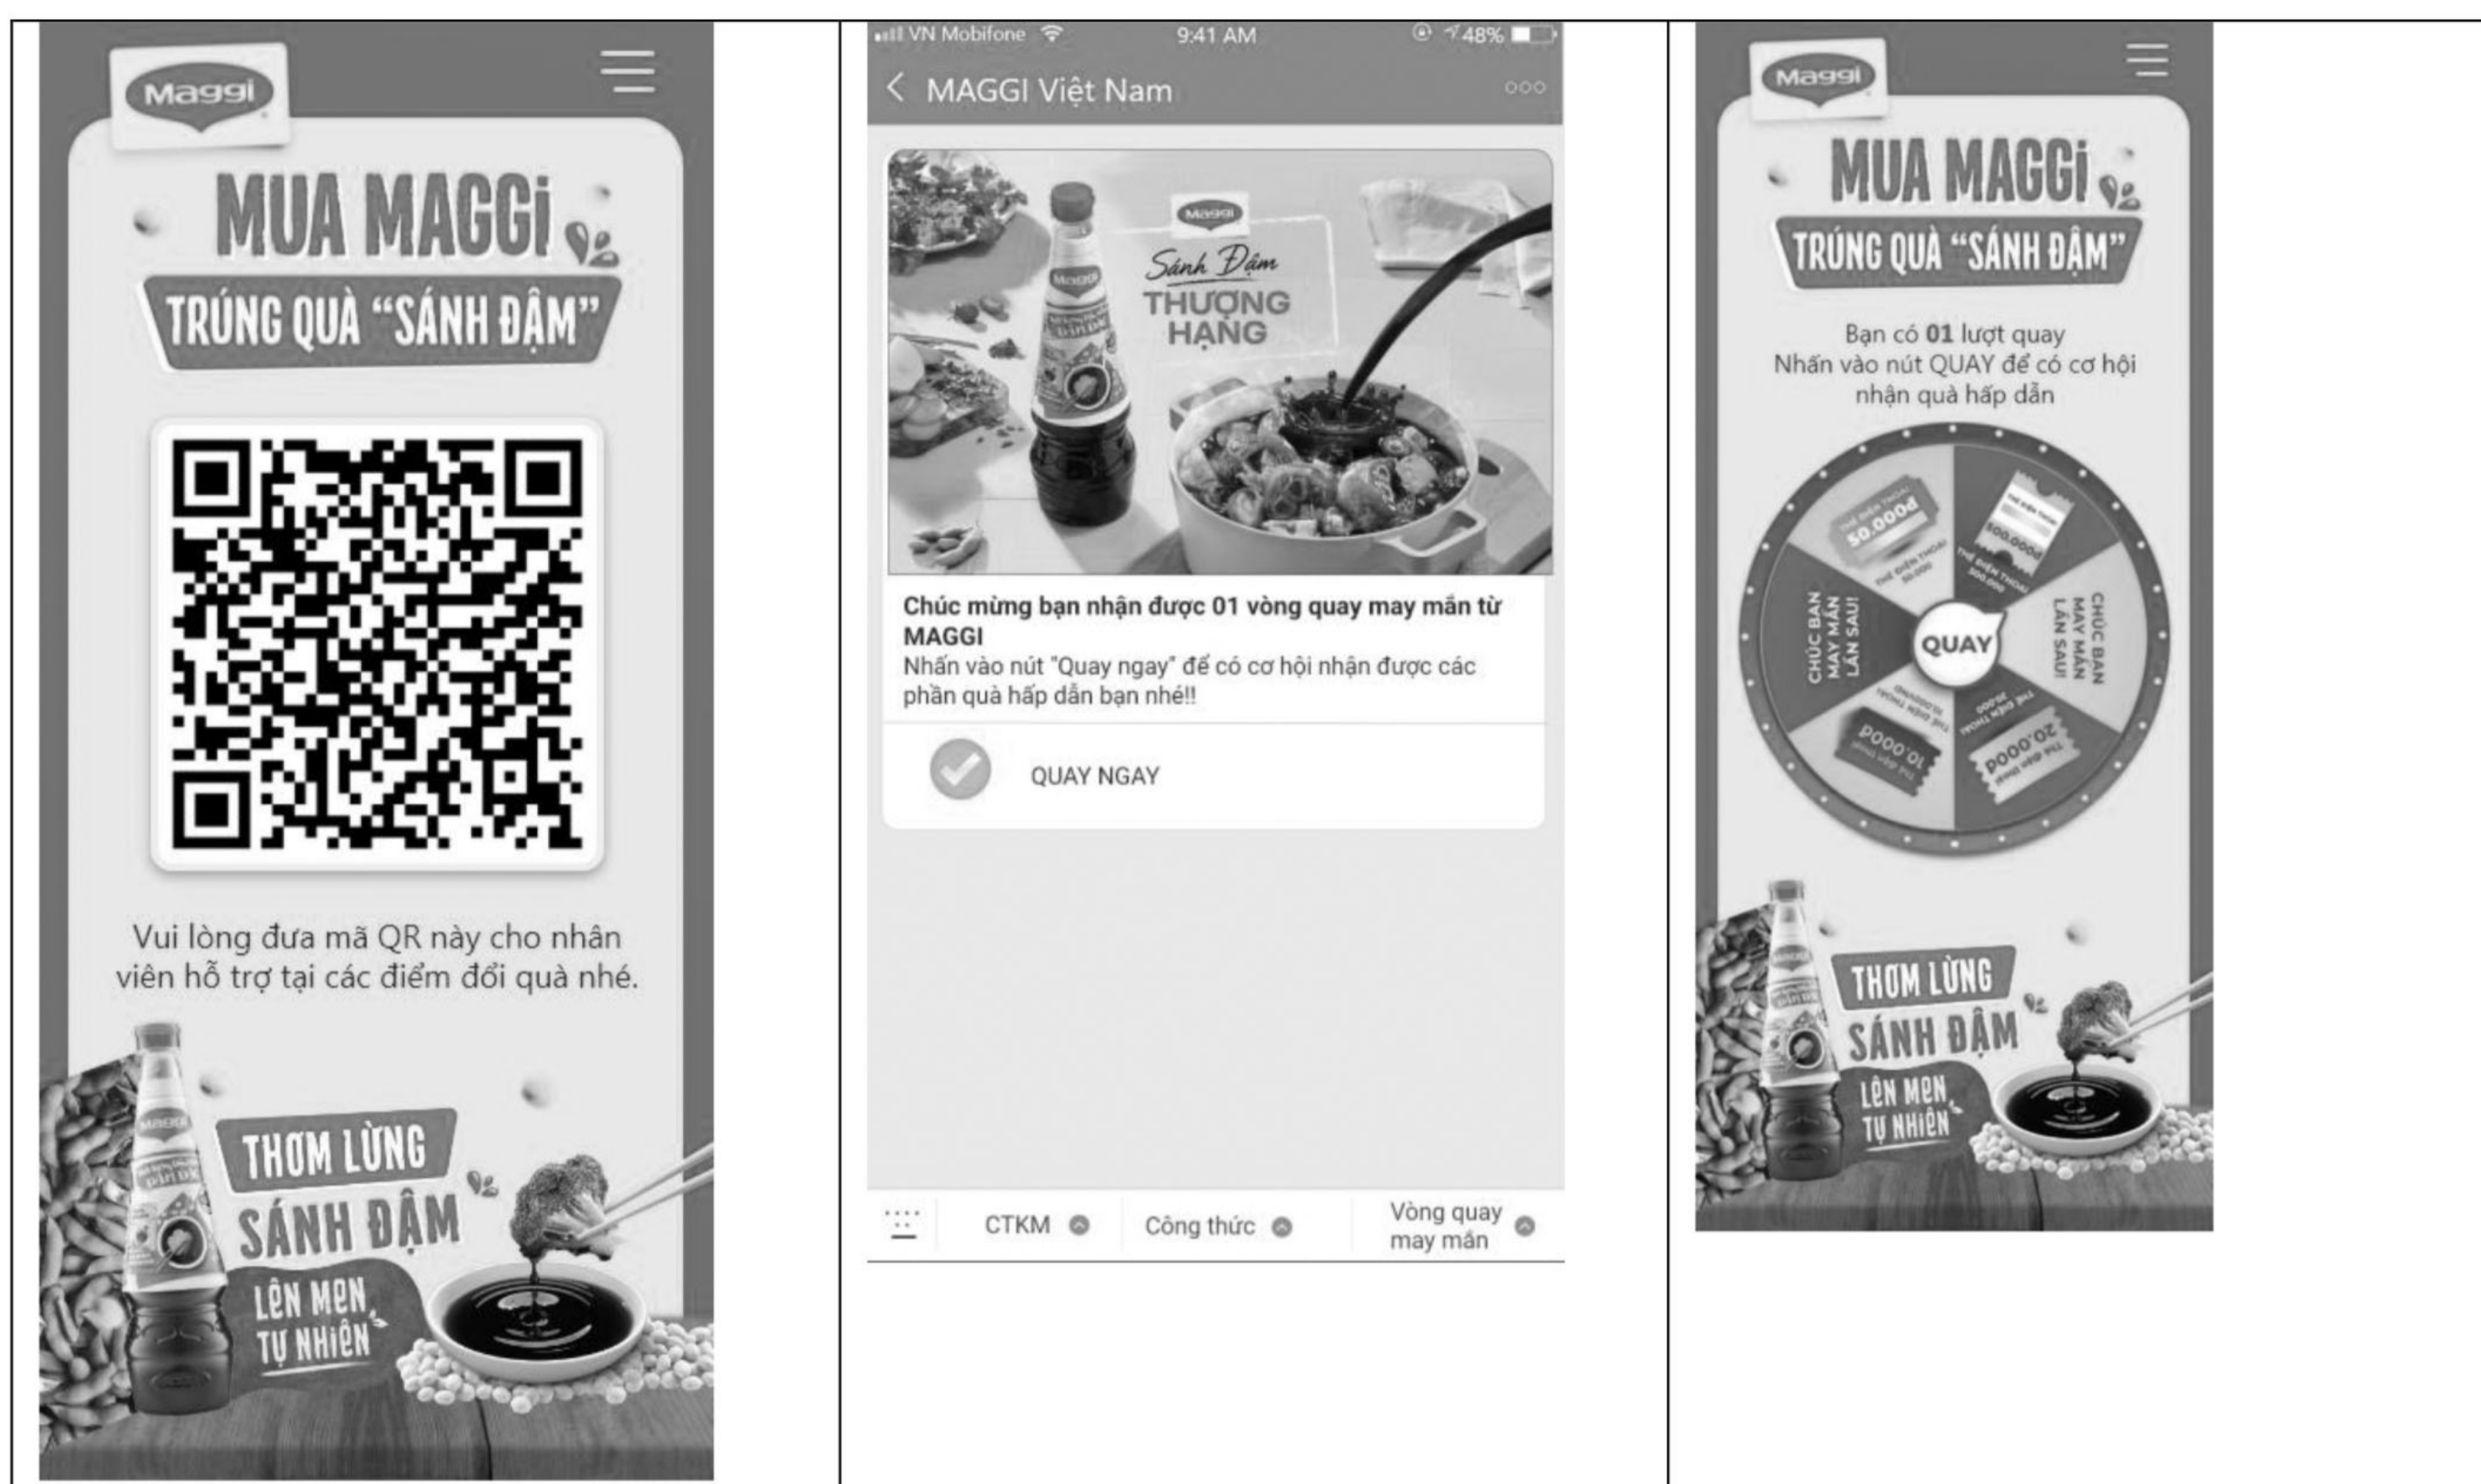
Maggi

MUA MAGGi

TRÚNG QUÀ "SÁNH ĐẬM"

Vui lòng đưa mã QR này cho nhân viên hỗ trợ tại các điểm đổi quà nhé.

THƠM LỪNG
SÁNH ĐẬM
LÊN MEN TỰ NHIÊN

VN Mobifone 9:41 AM 48%

< MAGGI Việt Nam

Maggi
Sánh Đậm
THƯỢNG HẠNG

Chúc mừng bạn nhận được 01 vòng quay may mắn từ MAGGI
Nhấn vào nút "Quay ngay" để có cơ hội nhận được các phần quà hấp dẫn bạn nhé!!

QUAY NGAY

CTKM | Công thức | Vòng quay may mắn

Maggi

MUA MAGGi

TRÚNG QUÀ "SÁNH ĐẬM"

Bạn có **01** lượt quay
Nhấn vào nút QUAY để có cơ hội nhận quà hấp dẫn

50.000đ
THẺ ĐIỆN THOẠI 50.000
500.000đ
THẺ ĐIỆN THOẠI 500.000
CHÚC BẠN MAY MẮN LẦN SAU!
QUAY
CHÚC BẠN MAY MẮN LẦN SAU!
10.000đ
THẺ ĐIỆN THOẠI 10.000
20.000đ
THẺ ĐIỆN THOẠI 20.000

THƠM LỪNG
SÁNH ĐẬM
LÊN MEN TỰ NHIÊN